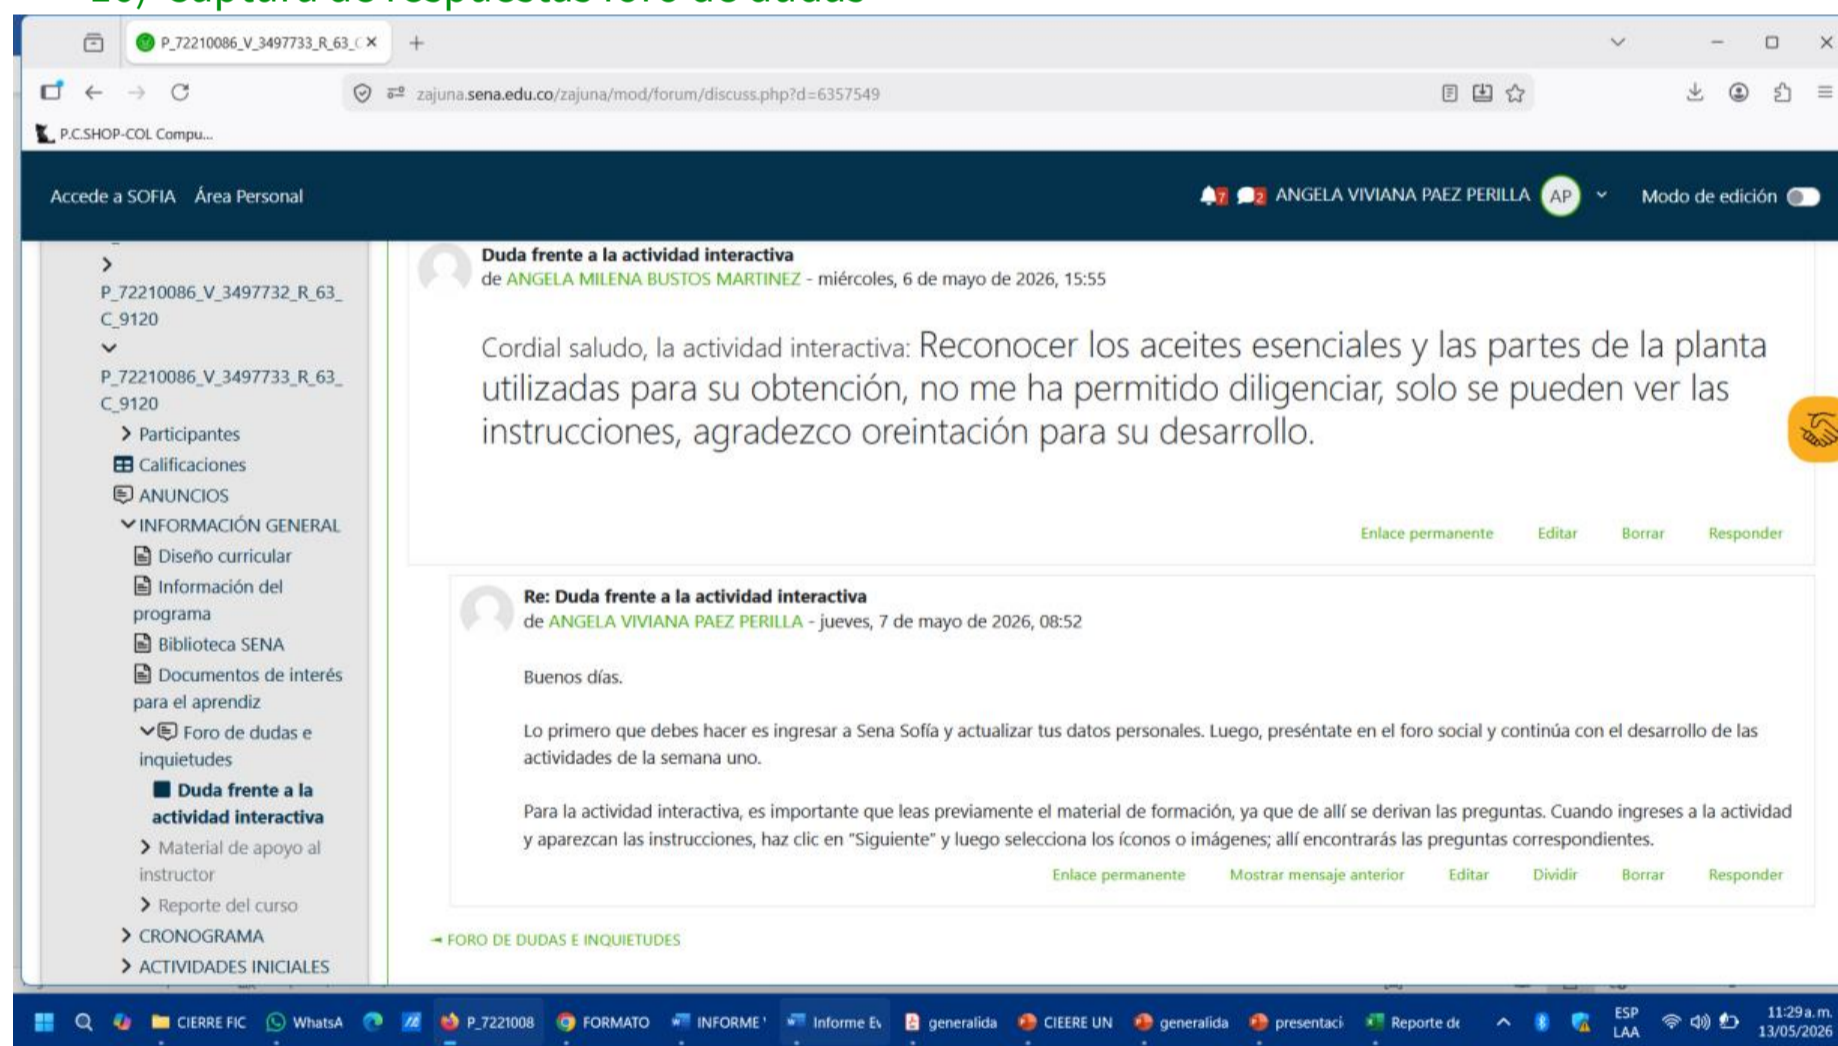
P_72210086_V_3497733_R_63_C ×

zajuna.sena.edu.co/zajuna/mod/forum/discuss.php?d=6357549

P.C.SHOP-COL Compu...

Accede a SOFIA Área Personal

7 2 ANGELA VIVIANA PAEZ PERILLA AP Modo de edición

P_72210086_V_3497732_R_63_C_9120

P_72210086_V_3497733_R_63_C_9120

Participantes

Calificaciones

ANUNCIOS

INFORMACIÓN GENERAL

Diseño curricular

Información del programa

Biblioteca SENA

Documentos de interés para el aprendiz

Foro de dudas e inquietudes

Duda frente a la actividad interactiva

Material de apoyo al instructor

Reporte del curso

CRONOGRAMA

ACTIVIDADES INICIALES

Duda frente a la actividad interactiva
de ANGELA MILENA BUSTOS MARTINEZ - miércoles, 6 de mayo de 2026, 15:55

Cordial saludo, la actividad interactiva: Reconocer los aceites esenciales y las partes de la planta utilizadas para su obtención, no me ha permitido diligenciar, solo se pueden ver las instrucciones, agradezco oreintación para su desarrollo.

Enlace permanente Editar Borrar Responder

Re: Duda frente a la actividad interactiva
de ANGELA VIVIANA PAEZ PERILLA - jueves, 7 de mayo de 2026, 08:52

Buenos días.

Lo primero que debes hacer es ingresar a Sena Sofía y actualizar tus datos personales. Luego, preséntate en el foro social y continúa con el desarrollo de las actividades de la semana uno.

Para la actividad interactiva, es importante que leas previamente el material de formación, ya que de allí se derivan las preguntas. Cuando ingreses a la actividad y aparezcan las instrucciones, haz clic en "Siguiente" y luego selecciona los íconos o imágenes; allí encontrarás las preguntas correspondientes.

Enlace permanente Mostrar mensaje anterior Editar Dividir Borrar Responder

FORO DE DUDAS E INQUIETUDES

CIERRE FIC WhatsA P_7221008 FORMATO INFORME Informe Ev generalida CIEERE UN generalida presentaci Reporte de ESP LAA 11:29 a.m. 13/05/2026